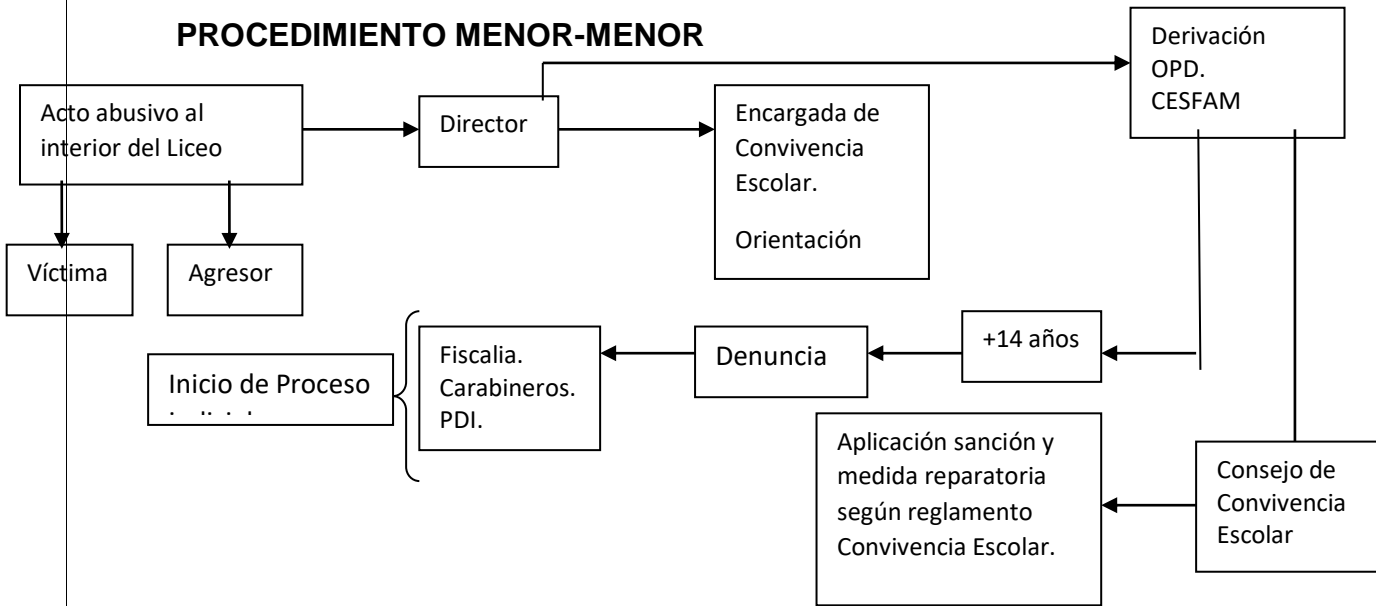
PROCEDIMIENTO MENOR-MENOR

Acto abusivo al interior del Liceo

Víctima

Agresor

Director

Encargada de Convivencia Escolar.

Orientación

Derivación OPD. CESFAM

+14 años

Denuncia

Fiscalia. Carabineros. PDI.

Inicio de Proceso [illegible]

Aplicación sanción y medida reparatoria según reglamento Convivencia Escolar.

Consejo de Convivencia Escolar